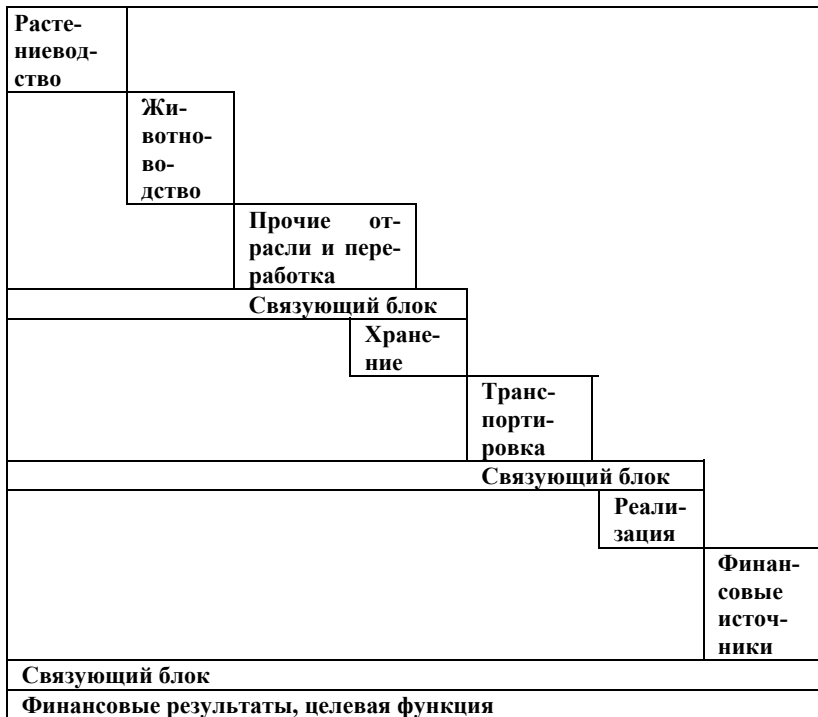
Растениеводство

Животноводство

Прочие отрасли и переработка

Связующий блок

Хранение

Транспортировка

Связующий блок

Реализация

Финансовые источники

Связующий блок

Финансовые результаты, целевая функция